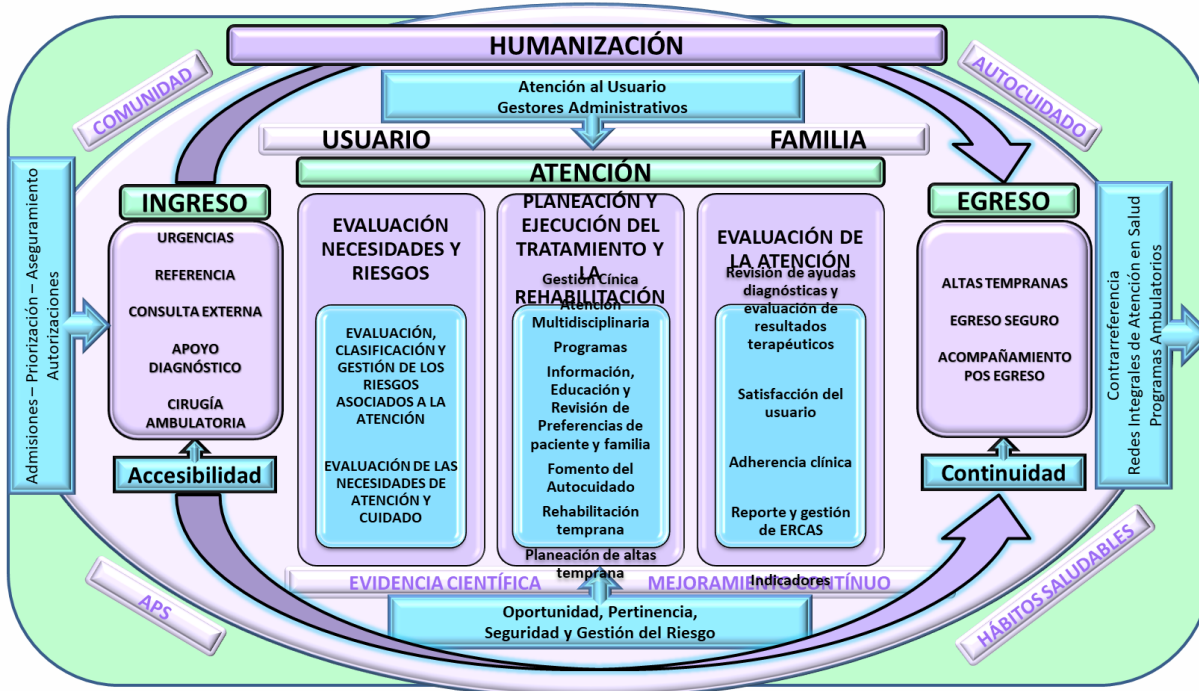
HUMANIZACIÓN

COMUNIDAD

AUTOCUIDADO

Atención al Usuario
Gestores Administrativos

USUARIO

FAMILIA

ATENCIÓN

Admisiones – Priorización – Aseguramiento
Autorizaciones

INGRESO

URGENCIAS

REFERENCIA

CONSULTA EXTERNA

APOYO DIAGNÓSTICO

CIRUGÍA AMBULATORIA

Accesibilidad

EVALUACIÓN NECESIDADES Y RIESGOS

EVALUACIÓN, CLASIFICACIÓN Y GESTIÓN DE LOS RIESGOS ASOCIADOS A LA ATENCIÓN

EVALUACIÓN DE LAS NECESIDADES DE ATENCIÓN Y CUIDADO

PLANEACIÓN Y EJECUCIÓN DEL TRATAMIENTO Y LA REHABILITACIÓN

Gestión Clínica

Atención Multidisciplinaria

Programas

Información, Educación y Revisión de Preferencias de paciente y familia

Fomento del Autocuidado

Rehabilitación temprana

Planeación de altas temprana

EVALUACIÓN DE LA ATENCIÓN

Revisión de ayudas diagnósticas y evaluación de resultados terapéuticos

Satisfacción del usuario

Adherencia clínica

Reporte y gestión de ERCAS

Indicadores

EGRESO

ALTAS TEMPRANAS

EGRESO SEGURO

ACOMPAÑAMIENTO POS EGRESO

Continuidad

Contrarreferencia
Redes Integrales de Atención en Salud
Programas Ambulatorios

EVIDENCIA CIENTÍFICA

MEJORAMIENTO CONTÍNUO

Oportunidad, Pertinencia,
Seguridad y Gestión del Riesgo

APS

HÁBITOS SALUDABLES